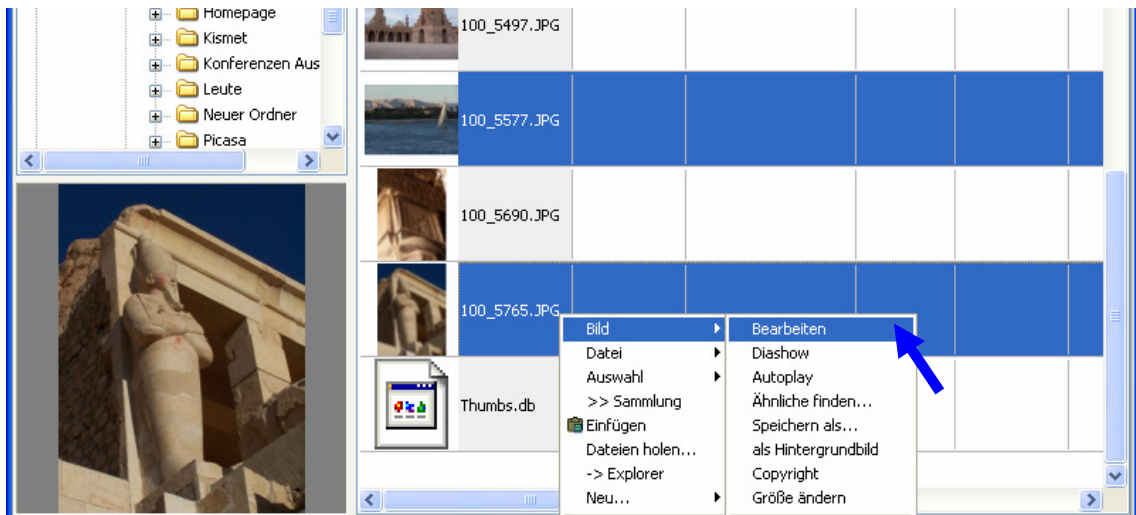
Homepage
Kismet
Konferenzen Aus
Leute
Neuer Ordner
Picasa

100_5497.JPG
100_5577.JPG
100_5690.JPG
100_5765.JPG
Thumbs.db

Bild
Datei
Auswahl
>> Sammlung
Einfügen
Dateien holen...
-> Explorer
Neu...

Bearbeiten
Diashow
Autoplay
Ähnliche finden...
Speichern als...
als Hintergrundbild
Copyright
Größe ändern